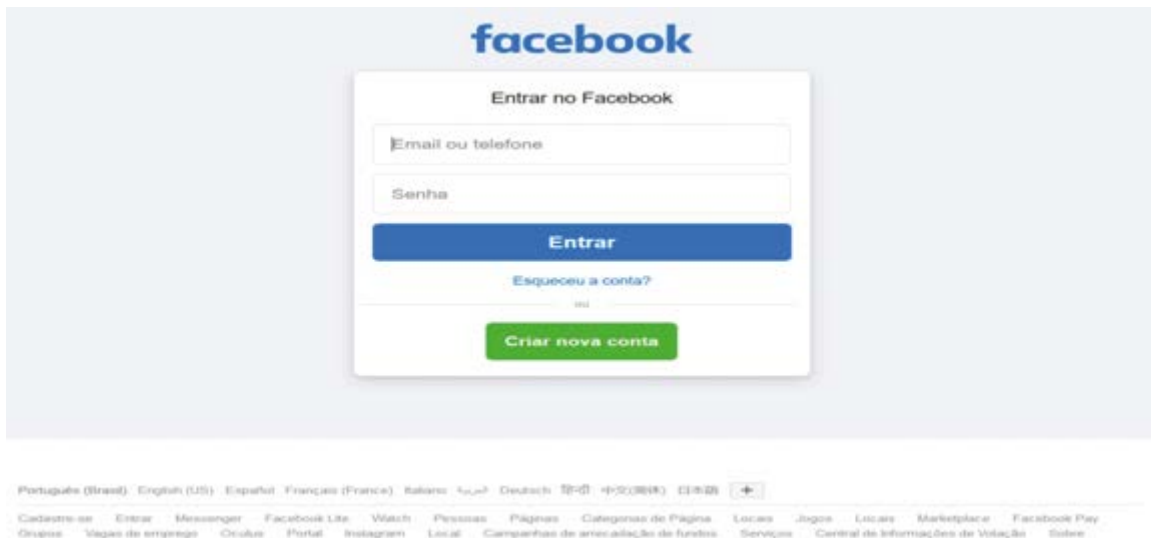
facebook

Entrar no Facebook

Email ou telefone

Senha

Entrar

Esqueceu a conta?

ou

Criar nova conta

Português (Brasil) English (US) Español Français (France) Italiano العربية Deutsch हिन्दी 中文(简体) 日本語 +

Cadastre-se Entrar Messenger Facebook Lite Watch Pessoas Páginas Categorias de Página Locais Jogos Locais Marketplace Facebook Pay Grupos Vagas de emprego Oculus Portal Instagram Local Campanhas de arrecadação de fundos Serviços Central de Informações de Votação Sobre